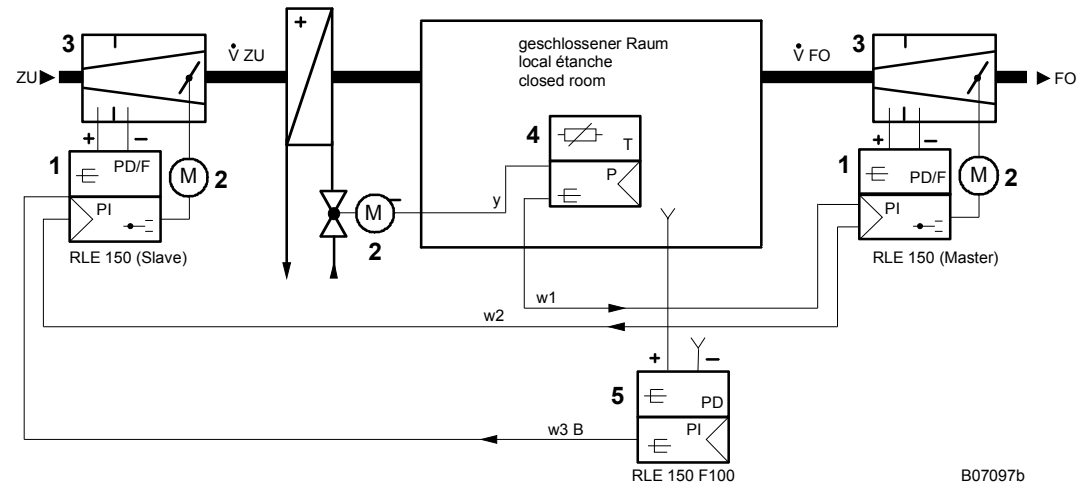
3

$\dot{V}$ ZU

geschlossener Raum
local étanche
closed room

$\dot{V}$ FO

3

ZU

FO

+ –

1

PD/F

M

2

PI

RLE 150 (Slave)

+

M

2

4

T

P

y

+ –

1

PD/F

M

2

PI

RLE 150 (Master)

w1

w2

+ –

5

PD

PI

w3 B

RLE 150 F100

B07097b